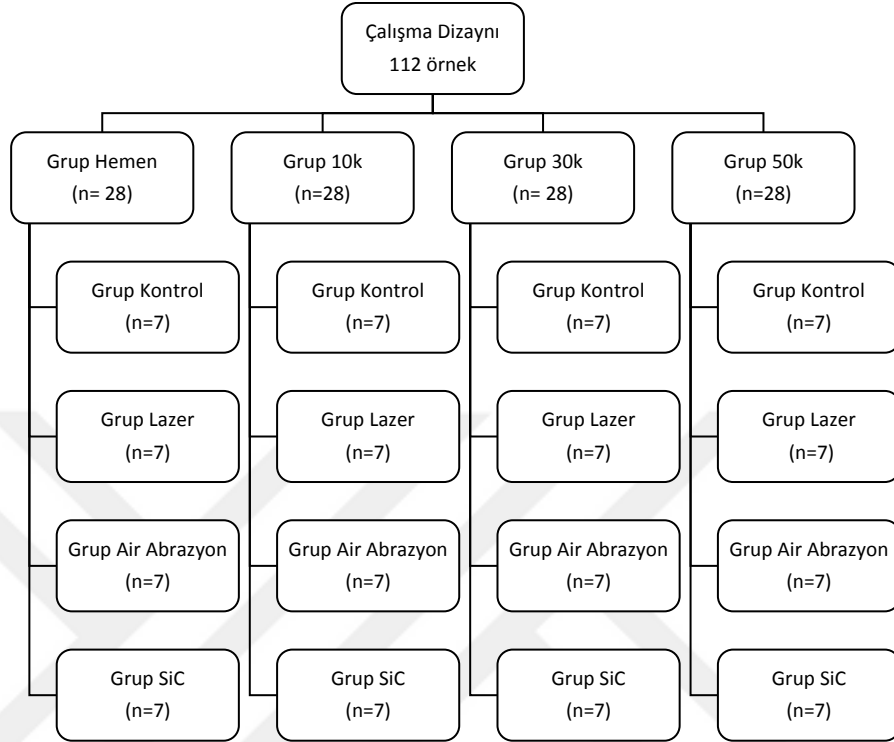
Çalışma Dizaynı
112 örnek

Grup Hemen
(n= 28)

Grup Kontrol
(n=7)

Grup Lazer
(n=7)

Grup Air Abrazyon
(n=7)

Grup SiC
(n=7)

Grup 10k
(n=28)

Grup Kontrol
(n=7)

Grup Lazer
(n=7)

Grup Air Abrazyon
(n=7)

Grup SiC
(n=7)

Grup 30k
(n= 28)

Grup Kontrol
(n=7)

Grup Lazer
(n=7)

Grup Air Abrazyon
(n=7)

Grup SiC
(n=7)

Grup 50k
(n=28)

Grup Kontrol
(n=7)

Grup Lazer
(n=7)

Grup Air Abrazyon
(n=7)

Grup SiC
(n=7)